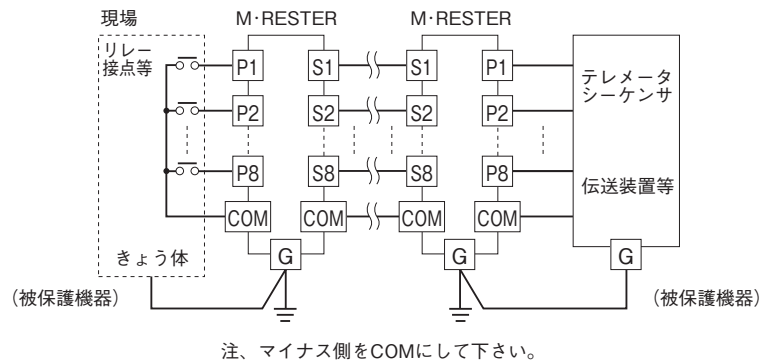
現場

M·RESTER

M·RESTER

リレー接点等

P1
P2
P8
COM

S1
S2
S8
COM

S1
S2
S8
COM

P1
P2
P8
COM

テレメータ
シーケンサ

伝送装置等

きょう体

G

G

G

(被保護機器)

(被保護機器)

注、マイナス側をCOMにして下さい。